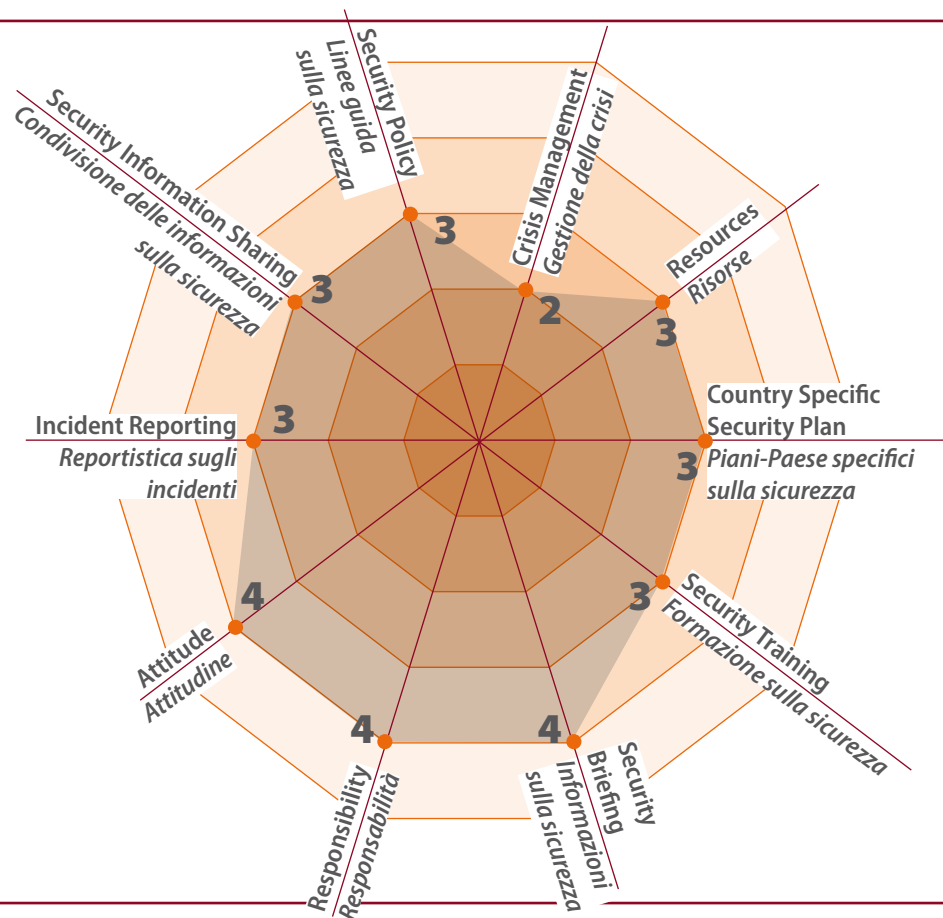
Security Policy
Linee guida sulla sicurezza
3

Crisis Management
Gestione della crisi
2

Resources
Risorse
3

Country Specific Security Plan
Piani-Paese specifici sulla sicurezza
3

Security Training
Formazione sulla sicurezza
3

Security Briefing
Informazioni sulla sicurezza
4

Responsibility
Responsabilità
4

Attitude
Attitudine
4

Incident Reporting
Reportistica sugli incidenti
3

Security Information Sharing
Condivisione delle informazioni sulla sicurezza
3